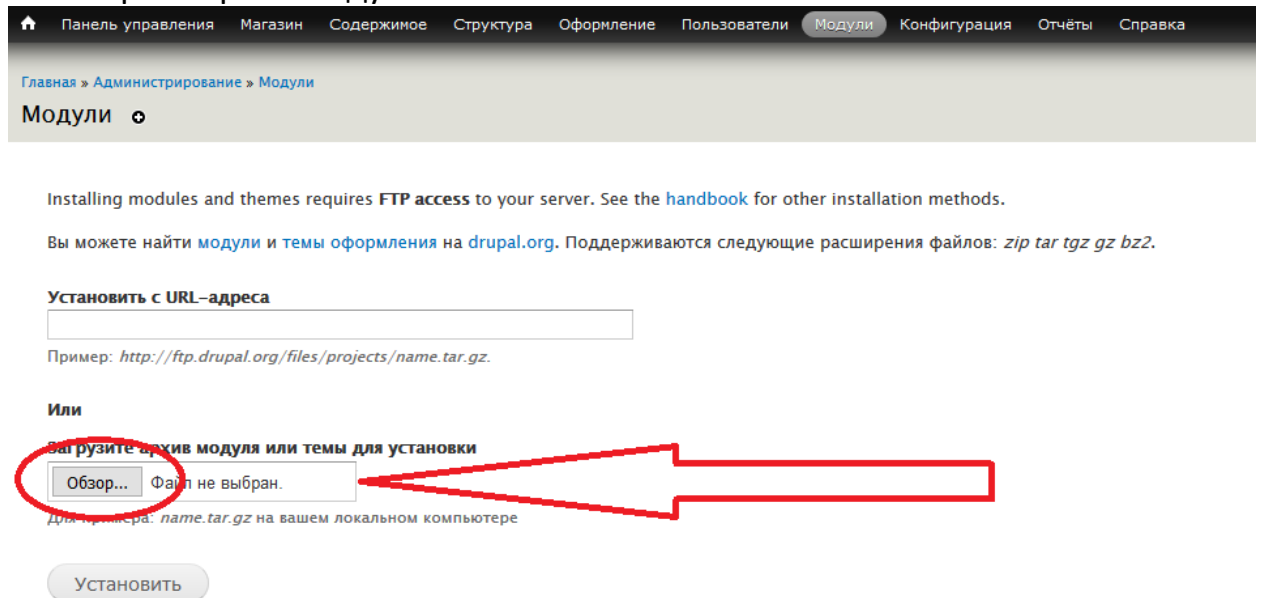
Панель управления Магазин Содержимое Структура Оформление Пользователи Модули Конфигурация Отчёты Справка

Главная » Администрирование » Модули

Модули

Installing modules and themes requires **FTP access** to your server. See the handbook for other installation methods.

Вы можете найти модули и темы оформления на drupal.org. Поддерживаются следующие расширения файлов: *zip tar tgz gz bz2*.

**Установить с URL-адреса**

Пример: *http://ftp.drupal.org/files/projects/name.tar.gz*.

**Или**

**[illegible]грузите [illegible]хив модуля или темы для установки**

Обзор... Файл не выбран.

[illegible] *name.tar.gz* на вашем локальном компьютере

Установить